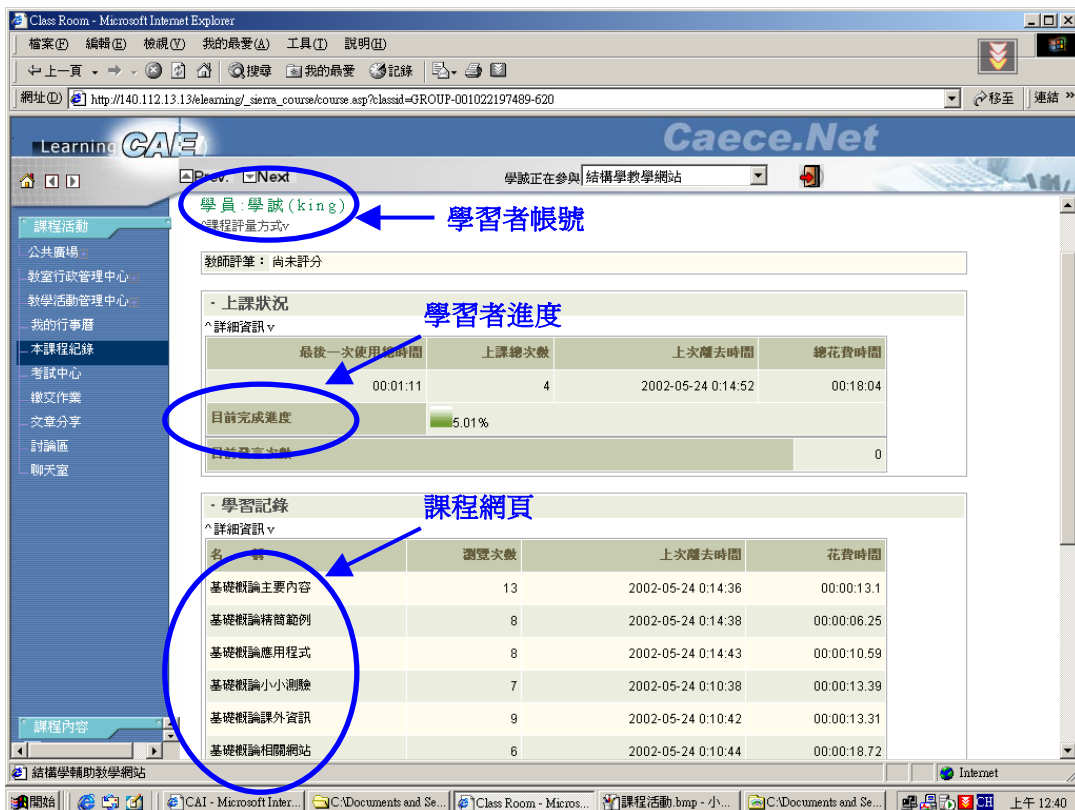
Class Room - Microsoft Internet Explorer

檔案(F) 編輯(E) 檢視(V) 我的最愛(A) 工具(T) 說明(H)

上一頁 搜尋 我的最愛 記錄

網址(D) http://140.112.13.13/elearning/_sierra_course/course.asp?classid=GROUP-001022197489-620 移至 連結

Learning CAE Caece.Net

Prev. Next 學誠正在參與 結構學教學網站

學員:學誠(king) 學習者帳號
^課程評量方式v

教師評筆: 尚未評分

· 上課狀況 學習者進度
^詳細資訊v

| 最後一次使用總時間 | 上課總次數 | 上次離去時間 | 總花費時間 |
|---|---|---|---|
| 00:01:11 | 4 | 2002-05-24 0:14:52 | 00:18:04 |
| 目前完成進度 | 5.01% | | |
| 目前發言次數 | | | 0 |

· 學習記錄 課程網頁
^詳細資訊v

| 名稱 | 瀏覽次數 | 上次離去時間 | 花費時間 |
|---|---|---|---|
| 基礎概論主要內容 | 13 | 2002-05-24 0:14:36 | 00:00:13.1 |
| 基礎概論精簡範例 | 8 | 2002-05-24 0:14:38 | 00:00:06.25 |
| 基礎概論應用程式 | 8 | 2002-05-24 0:14:43 | 00:00:10.59 |
| 基礎概論小小測驗 | 7 | 2002-05-24 0:10:38 | 00:00:13.39 |
| 基礎概論課外資訊 | 9 | 2002-05-24 0:10:42 | 00:00:13.31 |
| 基礎概論相關網站 | 6 | 2002-05-24 0:10:44 | 00:00:18.72 |

課程活動
公共廣場
教室行政管理中心
教學活動管理中心
我的行事曆
本課程紀錄
考試中心
繳交作業
文章分享
討論區
聊天室
課程內容

結構學輔助教學網站 Internet

開始 CAI - Microsoft Inter... C:\Documents and Se... Class Room - Micros... 課程活動.bmp - 小... C:\Documents and Se... CH 上午 12:40